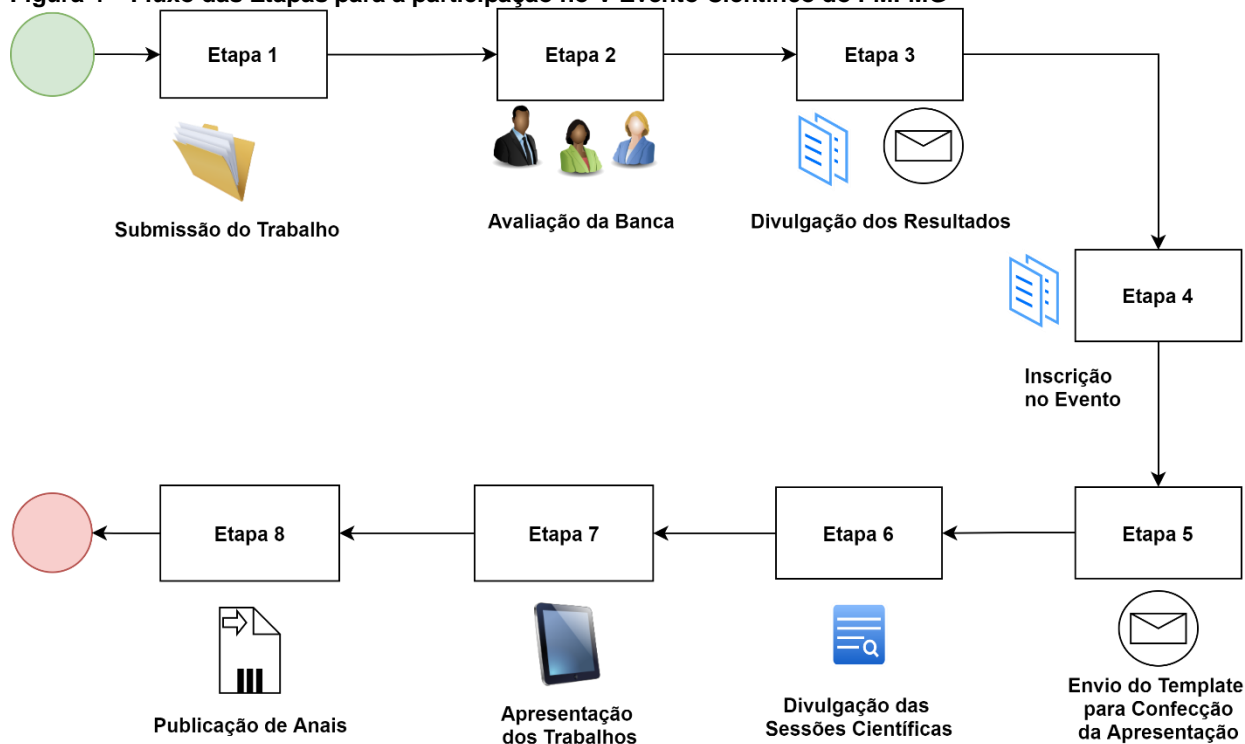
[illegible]

Etapa 1

Submissão do Trabalho

Etapa 2

Avaliação da Banca

Etapa 3

Divulgação dos Resultados

Etapa 4

Inscrição no Evento

Etapa 5

Envio do Template para Confecção da Apresentação

Etapa 6

Divulgação das Sessões Científicas

Etapa 7

Apresentação dos Trabalhos

Etapa 8

Publicação de Anais